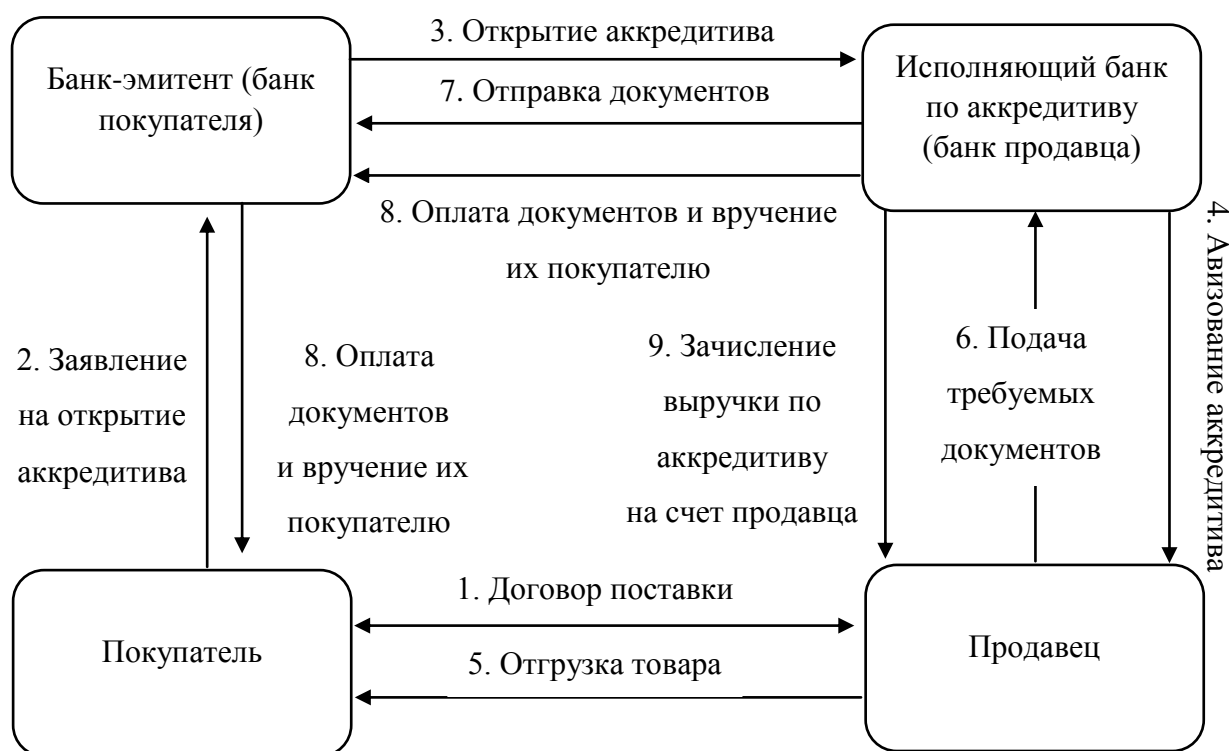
Банк-эмитент (банк покупателя)

3. Открытие аккредитива

7. Отправка документов

Исполняющий банк по аккредитиву (банк продавца)

8. Оплата документов и вручение их покупателю

4. Авизование аккредитива

2. Заявление на открытие аккредитива

8. Оплата документов и вручение их покупателю

9. Зачисление выручки по аккредитиву на счет продавца

6. Подача требуемых документов

1. Договор поставки

Покупатель

5. Отгрузка товара

Продавец